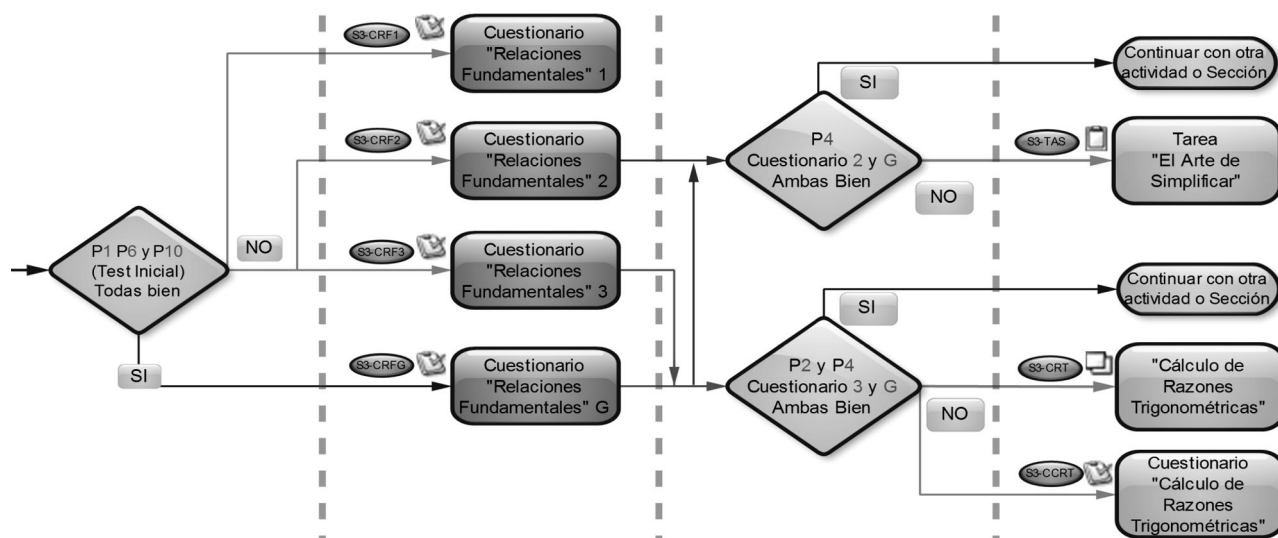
P1 P6 y P10 (Test Inicial) Todas bien

NO

SI

S3-CRF1

Cuestionario "Relaciones Fundamentales" 1

S3-CRF2

Cuestionario "Relaciones Fundamentales" 2

S3-CRF3

Cuestionario "Relaciones Fundamentales" 3

S3-CRFG

Cuestionario "Relaciones Fundamentales" G

SI

P4 Cuestionario 2 y G Ambas Bien

NO

Continuar con otra actividad o Sección

S3-TAS

Tarea "El Arte de Simplificar"

SI

P2 y P4 Cuestionario 3 y G Ambas Bien

NO

Continuar con otra actividad o Sección

S3-CRT

"Cálculo de Razones Trigonométricas"

S3-CCRT

Cuestionario "Cálculo de Razones Trigonométricas"